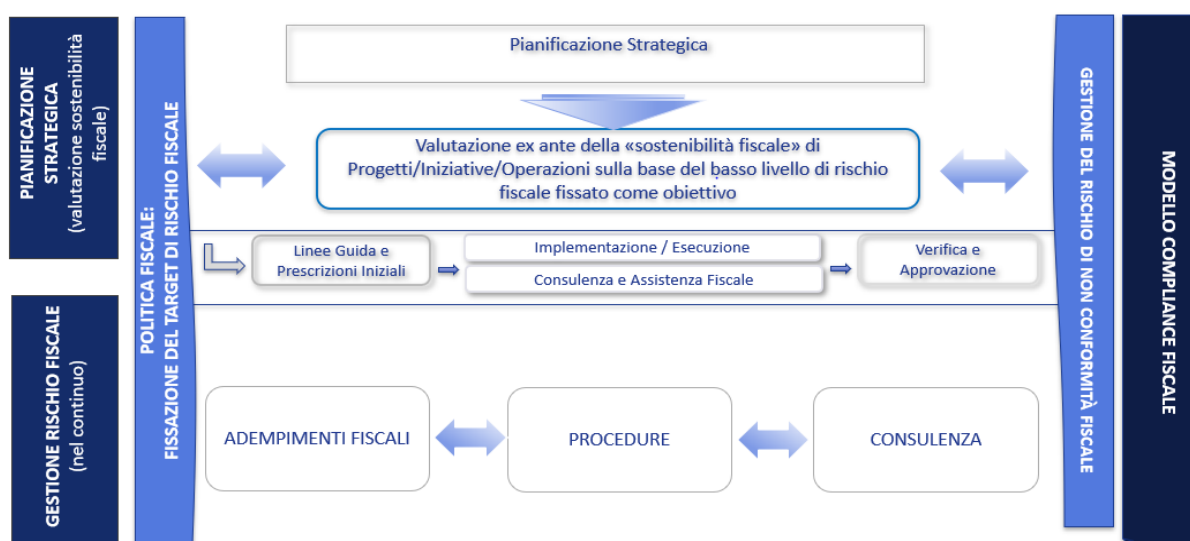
PIANIFICAZIONE STRATEGICA
(valutazione sostenibilità fiscale)

GESTIONE RISCHIO FISCALE
(nel continuo)

POLITICA FISCALE:
FISSAZIONE DEL TARGET DI RISCHIO FISCALE

Pianificazione Strategica

Valutazione ex ante della «sostenibilità fiscale» di Progetti/Iniziative/Operazioni sulla base del basso livello di rischio fiscale fissato come obiettivo

Linee Guida e Prescrizioni Iniziali

Implementazione / Esecuzione

Consulenza e Assistenza Fiscale

Verifica e Approvazione

ADEMPIMENTI FISCALI

PROCEDURE

CONSULENZA

GESTIONE DEL RISCHIO DI NON CONFORMITÀ FISCALE

MODELLO COMPLIANCE FISCALE